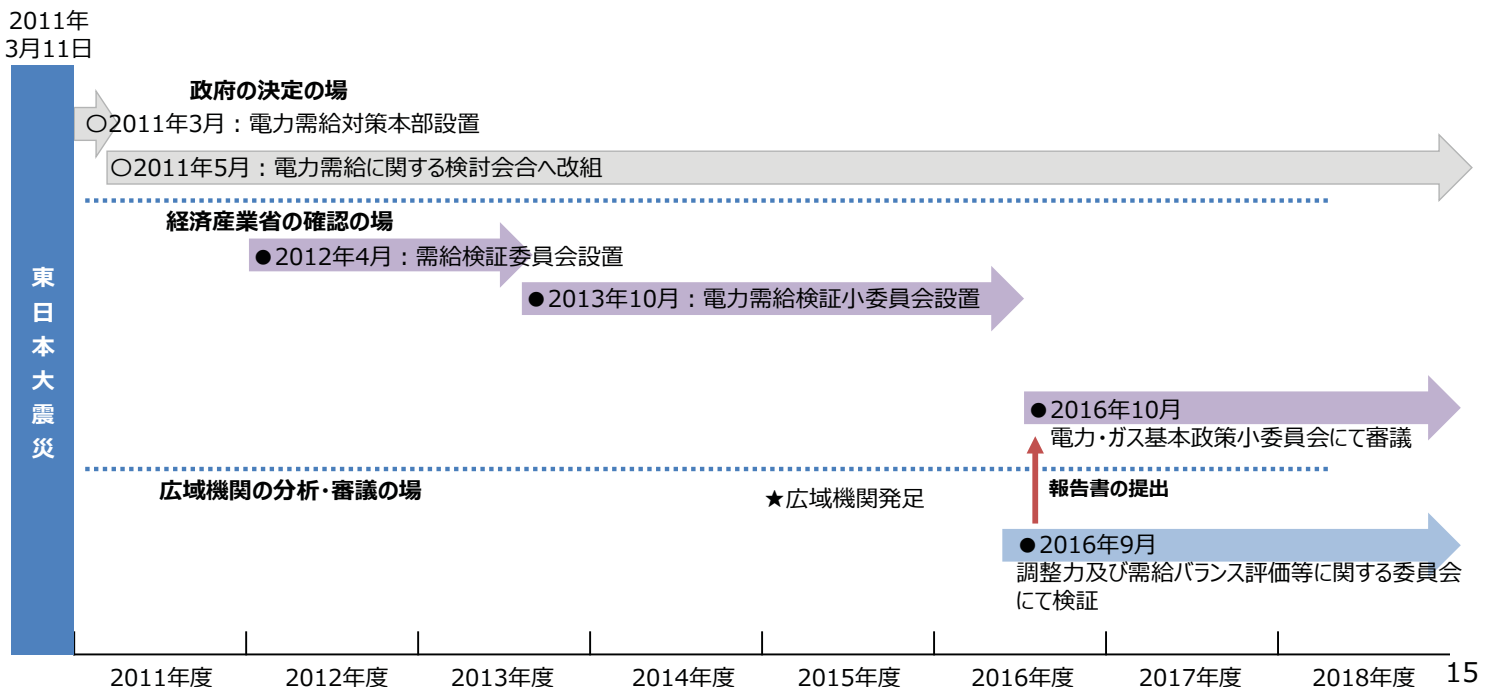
2011年
3月11日

東日本大震災

政府の決定の場

○2011年3月：電力需給対策本部設置

○2011年5月：電力需給に関する検討会合へ改組

経済産業省の確認の場

●2012年4月：需給検証委員会設置

●2013年10月：電力需給検証小委員会設置

●2016年10月
電力・ガス基本政策小委員会にて審議

報告書の提出

広域機関の分析・審議の場

★広域機関発足

●2016年9月
調整力及び需給バランス評価等に関する委員会にて検証

2011年度 2012年度 2013年度 2014年度 2015年度 2016年度 2017年度 2018年度

15